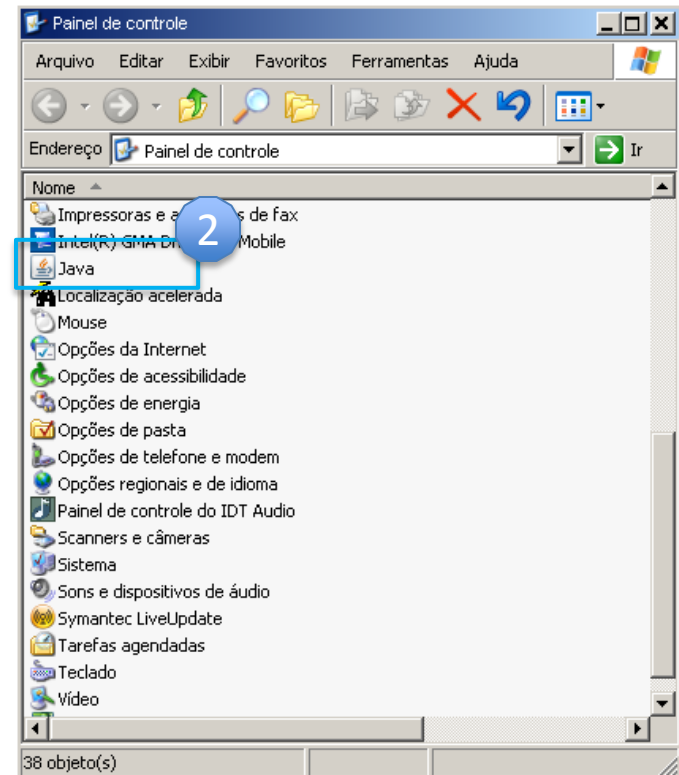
Painel de controle

Arquivo Editar Exibir Favoritos Ferramentas Ajuda

Endereço Painel de controle Ir

Nome

Impressoras e a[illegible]s de fax
Intel(R) GMA Dr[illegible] Mobile
2
Java
Localização acelerada
Mouse
Opções da Internet
Opções de acessibilidade
Opções de energia
Opções de pasta
Opções de telefone e modem
Opções regionais e de idioma
Painel de controle do IDT Audio
Scanners e câmeras
Sistema
Sons e dispositivos de áudio
Symantec LiveUpdate
Tarefas agendadas
Teclado
Vídeo

38 objeto(s)